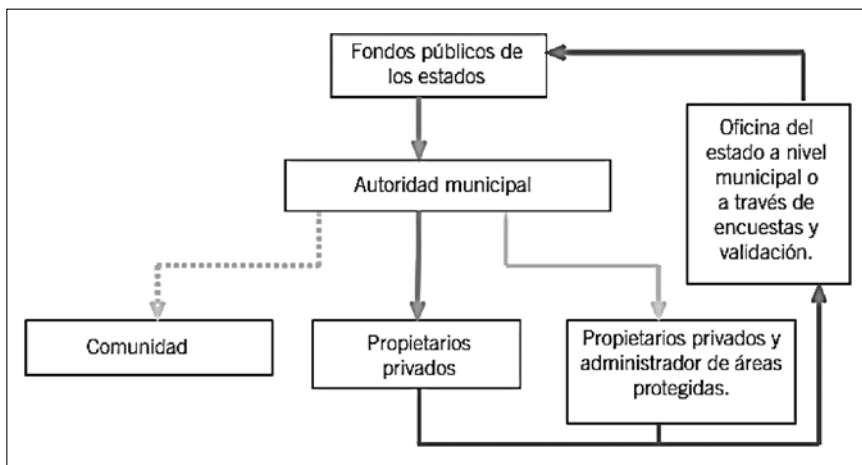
Fondos públicos de los estados

Oficina del estado a nivel municipal o a través de encuestas y validación.

Autoridad municipal

Comunidad

Propietarios privados

Propietarios privados y administrador de áreas protegidas.